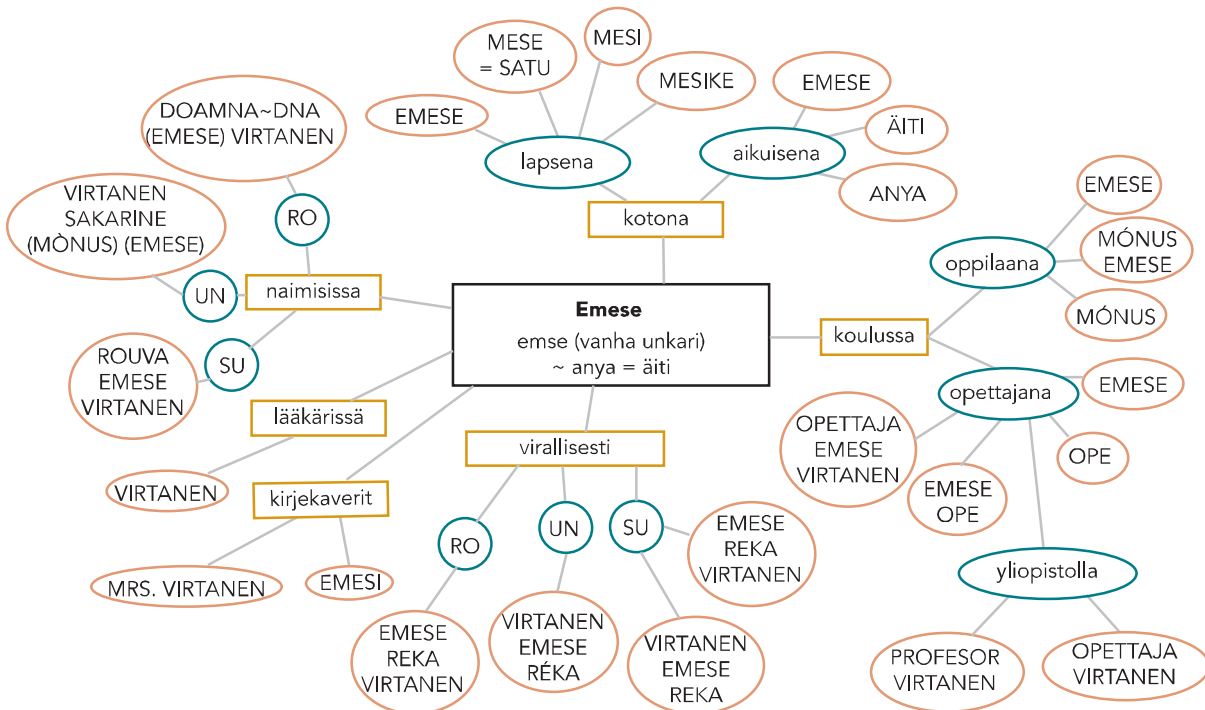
Emese
emse (vanha unkari)
~ anya = äiti

kotona

lapsena

EMESE

MESE
= SATU

MESI

MESIKE

aikuisena

EMESE

ÄITI

ANYA

naimisissa

RO

DOAMNA~DNA
(EMESE) VIRTANEN

UN

VIRTANEN
SAKARINE
(MÒNUS) (EMESE)

SU

ROUVA
EMESE
VIRTANEN

lääkärissä

VIRTANEN

kirjekaverit

MRS. VIRTANEN

EMESI

virallisesti

RO

EMESE
REKA
VIRTANEN

UN

VIRTANEN
EMESE
RÉKA

SU

EMESE
REKA
VIRTANEN

VIRTANEN
EMESE
REKA

koulussa

oppilaana

EMESE

MÓNUS
EMESE

MÓNUS

opettajana

EMESE

OPETTAJA
EMESE
VIRTANEN

EMESE
OPE

OPE

yliopistolla

PROFESOR
VIRTANEN

OPETTAJA
VIRTANEN